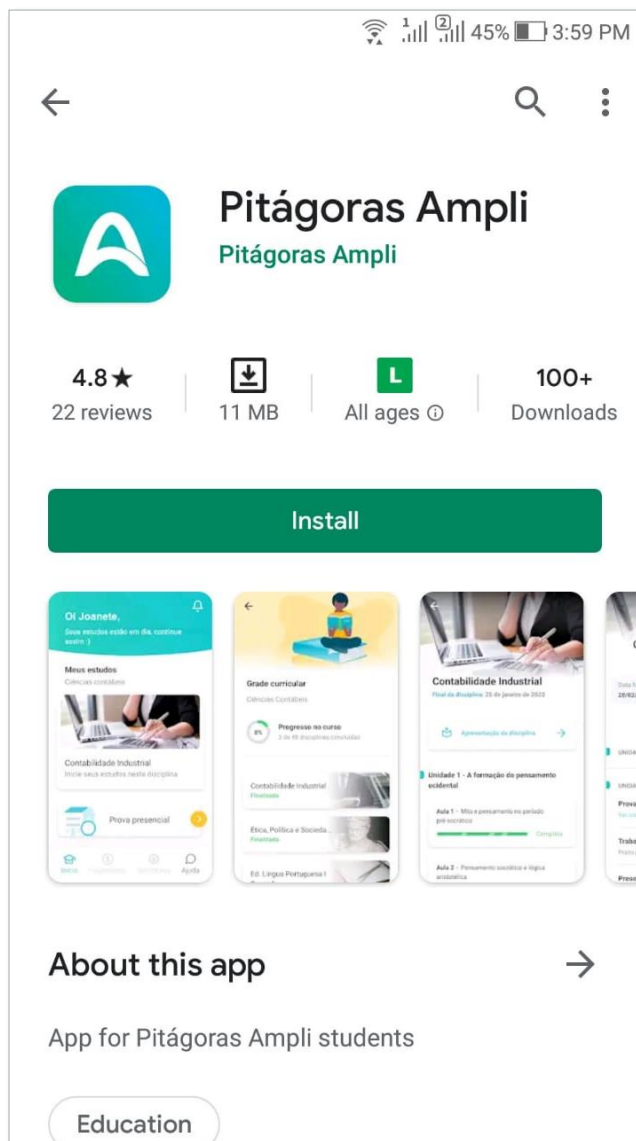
45% 3:59 PM

Pitágoras Ampli
Pitágoras Ampli

4.8★
22 reviews

11 MB

L
All ages ⓘ

100+
Downloads

Install

Oi Joanete,
Seus estudos estão em dia, continue assim :)
Meus estudos
Ciências contábeis
Contabilidade Industrial
Inicie seus estudos nesta disciplina
Prova presencial
Início Pagamentos Secretaria Ajuda

Grade curricular
Ciências Contábeis
Progresso no curso
3 de 48 disciplinas concluídas
Contabilidade Industrial
Finalizada
Ética, Política e Sociedade
Finalizada
Ed. Língua Portuguesa I

Contabilidade Industrial
Final da disciplina: 28 de janeiro de 2022
Apresentação da disciplina
Unidade 1 - A formação do pensamento ocidental
Aula 1 - Mito e pensamento no período pré-socrático
Completo
Aula 2 - Pensamento socrático e lógica aristotélica

About this app

App for Pitágoras Ampli students

Education